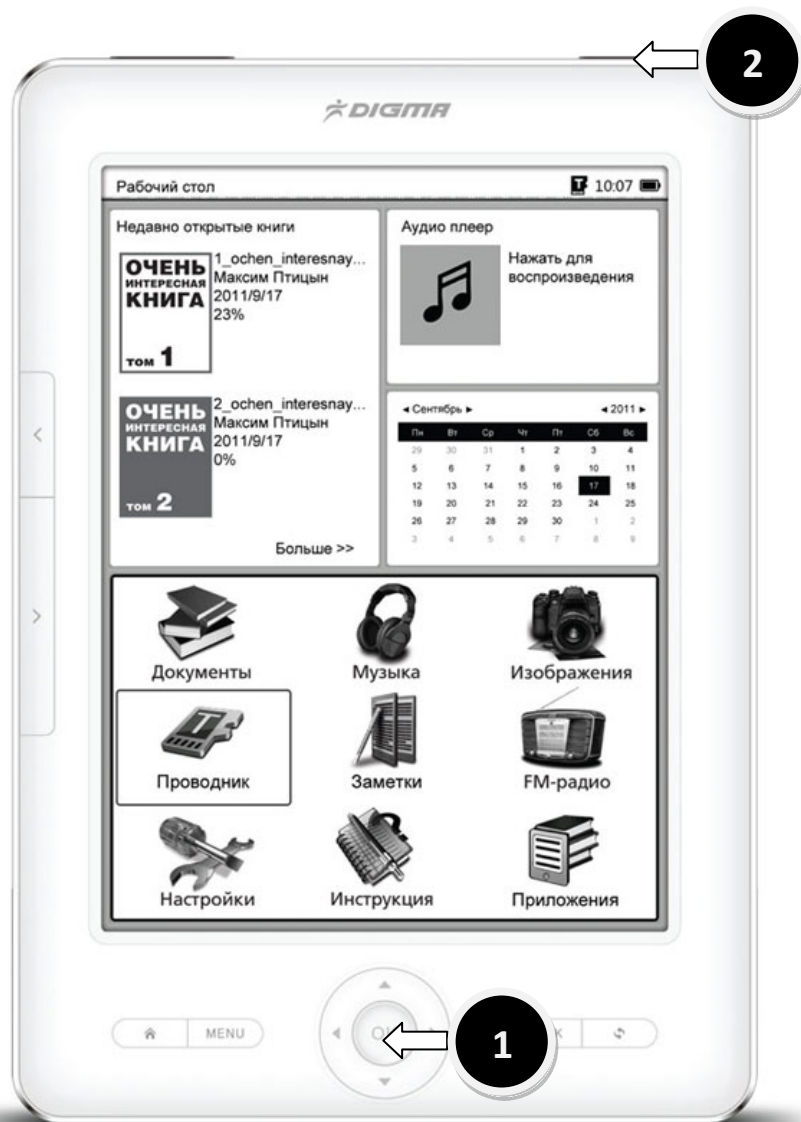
2

DIGMA

Рабочий стол 10:07

Недавно открытые книги

ОЧЕНЬ ИНТЕРЕСНАЯ КНИГА ТОМ 1

1_ochen_interesnay...
Максим Птицын
2011/9/17
23%

ОЧЕНЬ ИНТЕРЕСНАЯ КНИГА ТОМ 2

2_ochen_interesnay...
Максим Птицын
2011/9/17
0%

Больше >>

Аудио плеер

Нажать для воспроизведения

◄ Сентябрь ► ◄ 2011 ►

| Пн | Вт | Ср | Чт | Пт | Сб | Вс |
|---|---|---|---|---|---|---|
| 29 | 30 | 31 | 1 | 2 | 3 | 4 |
| 5 | 6 | 7 | 8 | 9 | 10 | 11 |
| 12 | 13 | 14 | 15 | 16 | 17 | 18 |
| 19 | 20 | 21 | 22 | 23 | 24 | 25 |
| 26 | 27 | 28 | 29 | 30 | 1 | 2 |
| 3 | 4 | 5 | 6 | 7 | 8 | 9 |

Документы
Музыка
Изображения
Проводник
Заметки
FM-радио
Настройки
Инструкция
Приложения

MENU
OK
1